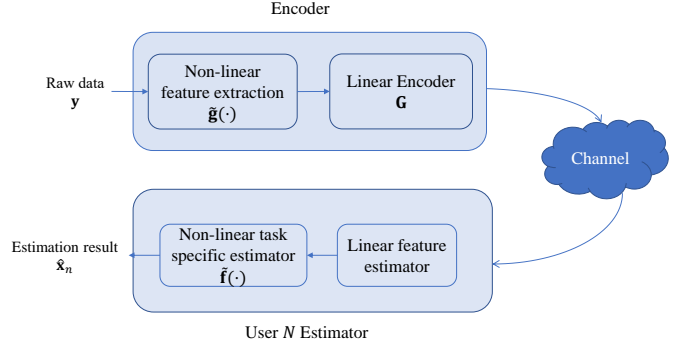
Encoder

Raw data
$\mathbf{y}$

Non-linear feature extraction
$\tilde{\mathbf{g}}(\cdot)$

Linear Encoder
$\mathbf{G}$

Channel

Estimation result
$\hat{\mathbf{x}}_n$

Non-linear task specific estimator
$\tilde{\mathbf{f}}(\cdot)$

Linear feature estimator

User $N$ Estimator